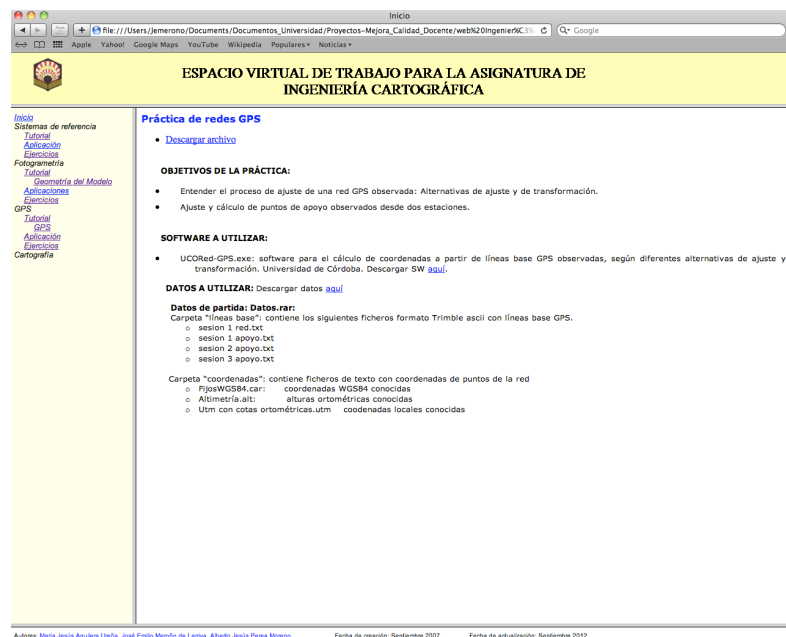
Inicio

file:///Users/jemerono/Documents/Documentos_Universidad/Proyectos-Mejora_Calidad_Docente/web%20Ingenier%C3%

Q- Google

Apple Yahoo! Google Maps YouTube Wikipedia Populares▾ Noticias▾

ESPACIO VIRTUAL DE TRABAJO PARA LA ASIGNATURA DE INGENIERÍA CARTOGRÁFICA

Inicio
Sistemas de referencia
Tutorial
Aplicación
Ejercicios
Fotogrametría
Tutorial
Geometría del Modelo
Aplicaciones
Ejercicios
GPS
Tutorial
GPS
Aplicación
Ejercicios
Cartografía

Práctica de redes GPS

• Descargar archivo

OBJETIVOS DE LA PRÁCTICA:

• Entender el proceso de ajuste de una red GPS observada: Alternativas de ajuste y de transformación.

• Ajuste y cálculo de puntos de apoyo observados desde dos estaciones.

SOFTWARE A UTILIZAR:

• UCORed-GPS.exe: software para el cálculo de coordenadas a partir de líneas base GPS observadas, según diferentes alternativas de ajuste y transformación. Universidad de Córdoba. Descargar SW aquí.

DATOS A UTILIZAR: Descargar datos aquí

Datos de partida: Datos.rar:
Carpeta "líneas base": contiene los siguientes ficheros formato Trimble ascii con líneas base GPS.
○ sesion 1 red.txt
○ sesion 1 apoyo.txt
○ sesion 2 apoyo.txt
○ sesion 3 apoyo.txt

Carpeta "coordenadas": contiene ficheros de texto con coordenadas de puntos de la red
○ FijosWGS84.car: coordenadas WGS84 conocidas
○ Altimetría.alt: alturas ortométricas conocidas
○ Utm con cotas ortométricas.utm coodenadas locales conocidas

Autores: María Jesús Aguilera Ureña, José Emilio Meroño de Larriva, Alberto Jesús Perea Moreno Fecha de creación: Septiembre 2007 Fecha de actualización: Septiembre 2012